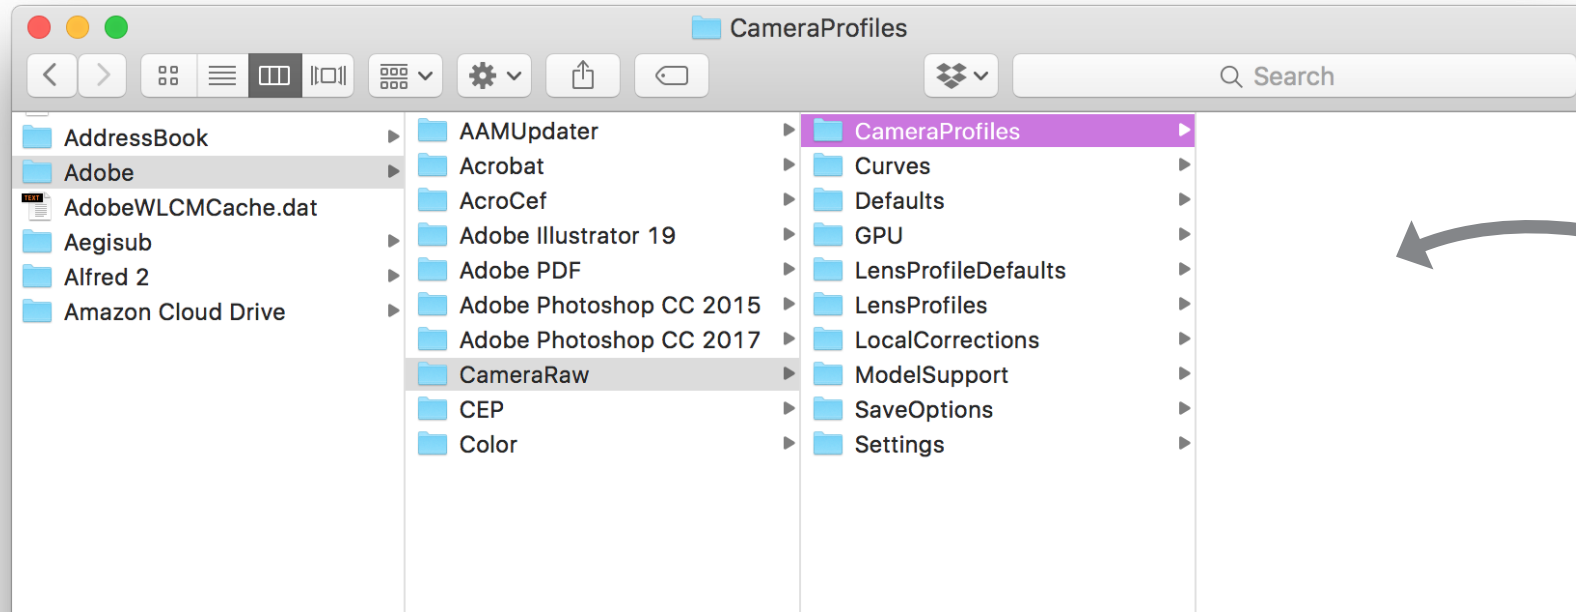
CameraProfiles

Search

AddressBook
Adobe
AdobeWLCMCache.dat
Aegisub
Alfred 2
Amazon Cloud Drive

AAMUpdater
Acrobat
AcroCef
Adobe Illustrator 19
Adobe PDF
Adobe Photoshop CC 2015
Adobe Photoshop CC 2017
CameraRaw
CEP
Color

CameraProfiles
Curves
Defaults
GPU
LensProfileDefaults
LensProfiles
LocalCorrections
ModelSupport
SaveOptions
Settings